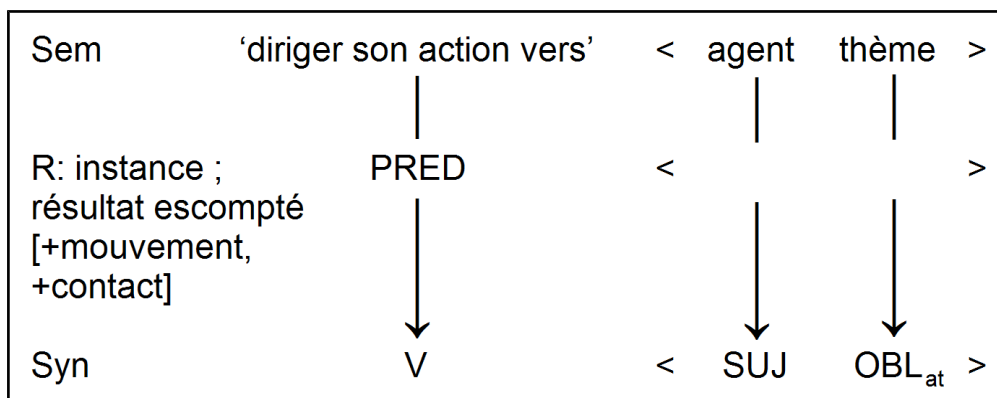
| Sem | 'diriger son action vers' | < | agent | thème | > |
|---|---|---|---|---|---|
| R: instance ; résultat escompté [+mouvement, +contact] | PRED | < | | | > |
| Syn | V | < | SUJ | $OBL_{at}$ | > |